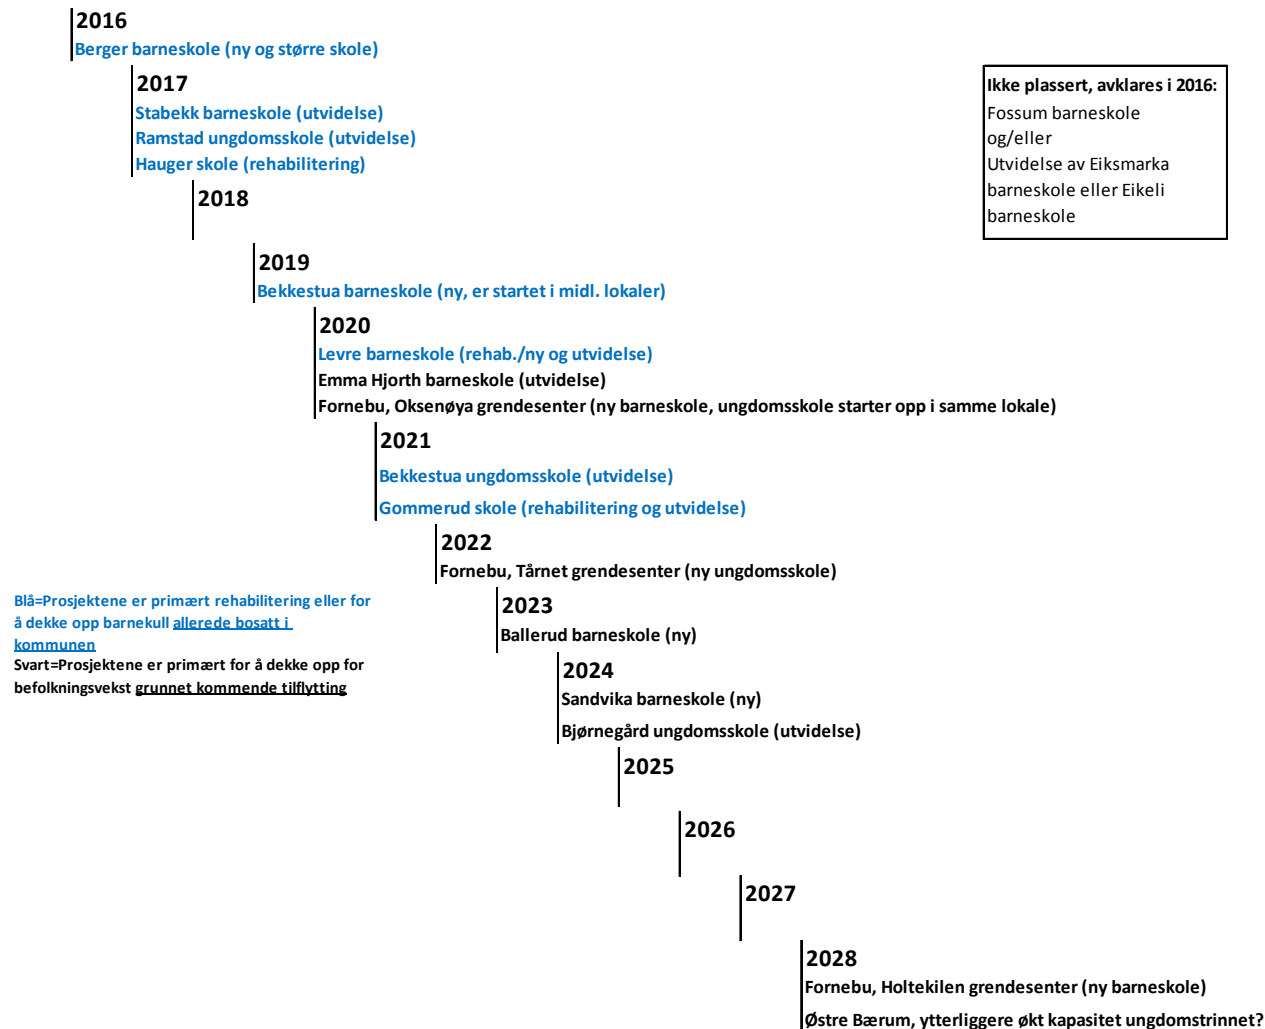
2016
Berger barneskole (ny og større skole)

2017
Stabekk barneskole (utvidelse)
Ramstad ungdomsskole (utvidelse)
Hauger skole (rehabilitering)

Ikke plassert, avklares i 2016:
Fossum barneskole
og/eller
Utvidelse av Eiksmarka barneskole eller Eikeli barneskole

2018

2019
Bekkestua barneskole (ny, er startet i midl. lokaler)

2020
Levre barneskole (rehab./ny og utvidelse)
Emma Hjorth barneskole (utvidelse)
Fornebu, Oksenøya grendesenter (ny barneskole, ungdomsskole starter opp i samme lokale)

2021
Bekkestua ungdomsskole (utvidelse)
Gommerud skole (rehabilitering og utvidelse)

2022
Fornebu, Tårnet grendesenter (ny ungdomsskole)

Blå=Prosjektene er primært rehabilitering eller for å dekke opp barnekull allerede bosatt i kommunen
Svart=Prosjektene er primært for å dekke opp for befolkningsvekst grunnet kommende tilflytting

2023
Ballerud barneskole (ny)

2024
Sandvika barneskole (ny)
Bjørnegård ungdomsskole (utvidelse)

2025

2026

2027

2028
Fornebu, Holtekilen grendesenter (ny barneskole)
Østre Bærum, ytterliggere økt kapasitet ungdomstrinnet?